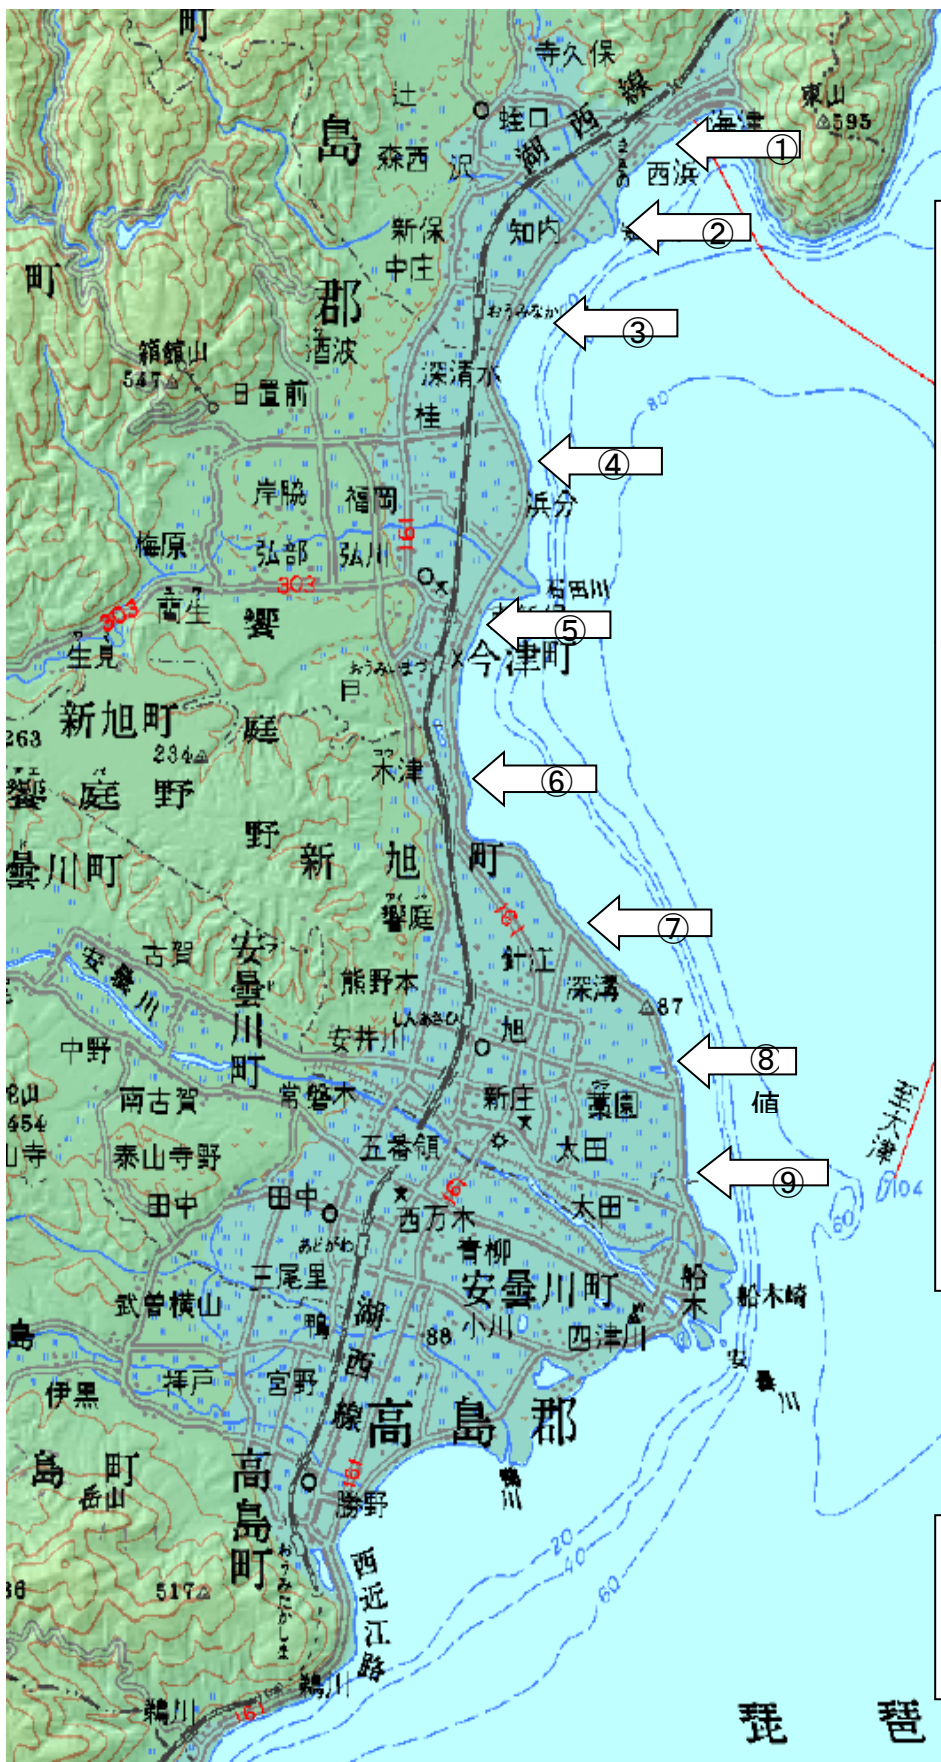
町
寺久保
湖西線
東山
595
辻
蛭口
海津
①
島
森西
沢
西浜
新保
知内
②
中庄
町
郡
おうみなかしょう
③
箱館山
547
酒波
日置前
深清水
桂
80
④
岸脇
福岡
浜分
梅原
弘部
弘川
161
石田川
303
303
⑤
303
生見
饗庭
おうみいまづ
今津町
新旭町
263
234
庭
⑥
饗庭野
木津
野
新旭町
曇川町
饗庭
161
⑦
古賀
安曇川町
針江
熊野本
深溝
87
安曇川
しんあさひ
旭
⑧
中野
安井川
新庄
藁園
南古賀
常盤木
値
454
泰山寺野
五番領
太田
⑨
104
田中
田中
161
西万木
太田
60
あどがわ
青柳
三尾里
安曇川町
船木
船木崎
武曽横山
湖西線
88
小川
四津川
島
伊黒
宮野
安曇川
拝戸
高島郡
島町
高島町
鴨川
岳山
161
勝野
20
40
517
60
西近江路
おうみたかしま
鴨川
161
琵琶